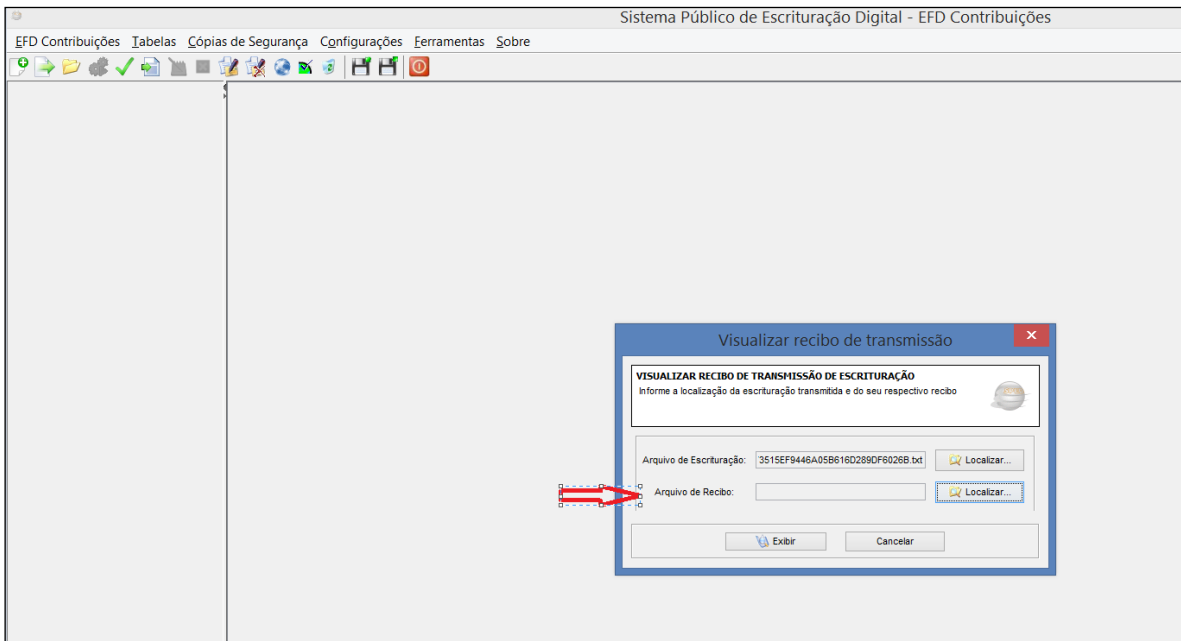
Sistema Público de Escrituração Digital - EFD Contribuições

EFD Contribuições Tabelas Cópias de Segurança Configurações Ferramentas Sobre

Visualizar recibo de transmissão

VISUALIZAR RECIBO DE TRANSMISSÃO DE ESCRITURAÇÃO
Informe a localização da escrituração transmitida e do seu respectivo recibo

Arquivo de Escrituração: 3515EF9446A05B616D289DF6026B.txt Localizar...

Arquivo de Recibo: Localizar...

Exibir Cancelar